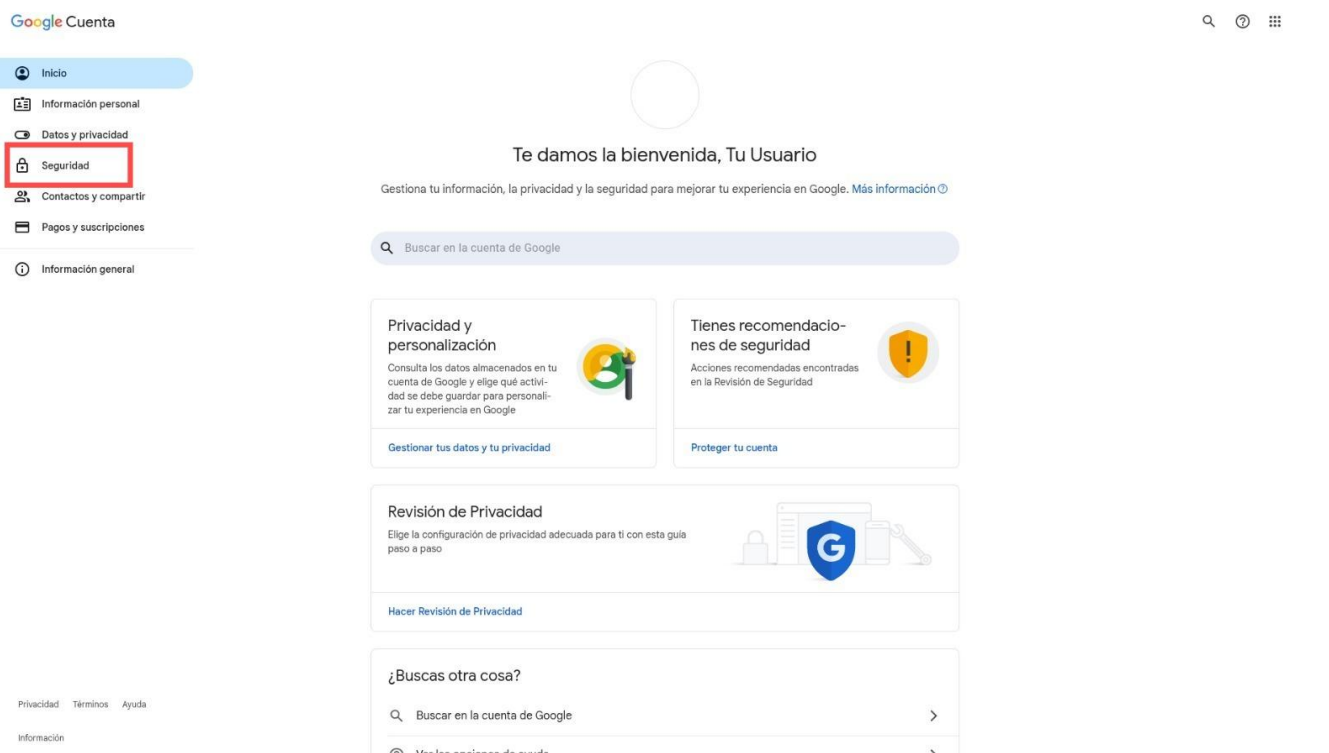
Google Cuenta

Inicio
Información personal
Datos y privacidad
Seguridad
Contactos y compartir
Pagos y suscripciones
Información general

Te damos la bienvenida, Tu Usuario

Gestiona tu información, la privacidad y la seguridad para mejorar tu experiencia en Google. Más información

Buscar en la cuenta de Google

Privacidad y personalización
Consulta los datos almacenados en tu cuenta de Google y elige qué actividad se debe guardar para personalizar tu experiencia en Google
Gestionar tus datos y tu privacidad

Tienes recomendaciones de seguridad
Acciones recomendadas encontradas en la Revisión de Seguridad
Proteger tu cuenta

Revisión de Privacidad
Elige la configuración de privacidad adecuada para ti con esta guía paso a paso
Hacer Revisión de Privacidad

¿Buscas otra cosa?
Buscar en la cuenta de Google
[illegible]

Privacidad Términos Ayuda
Información